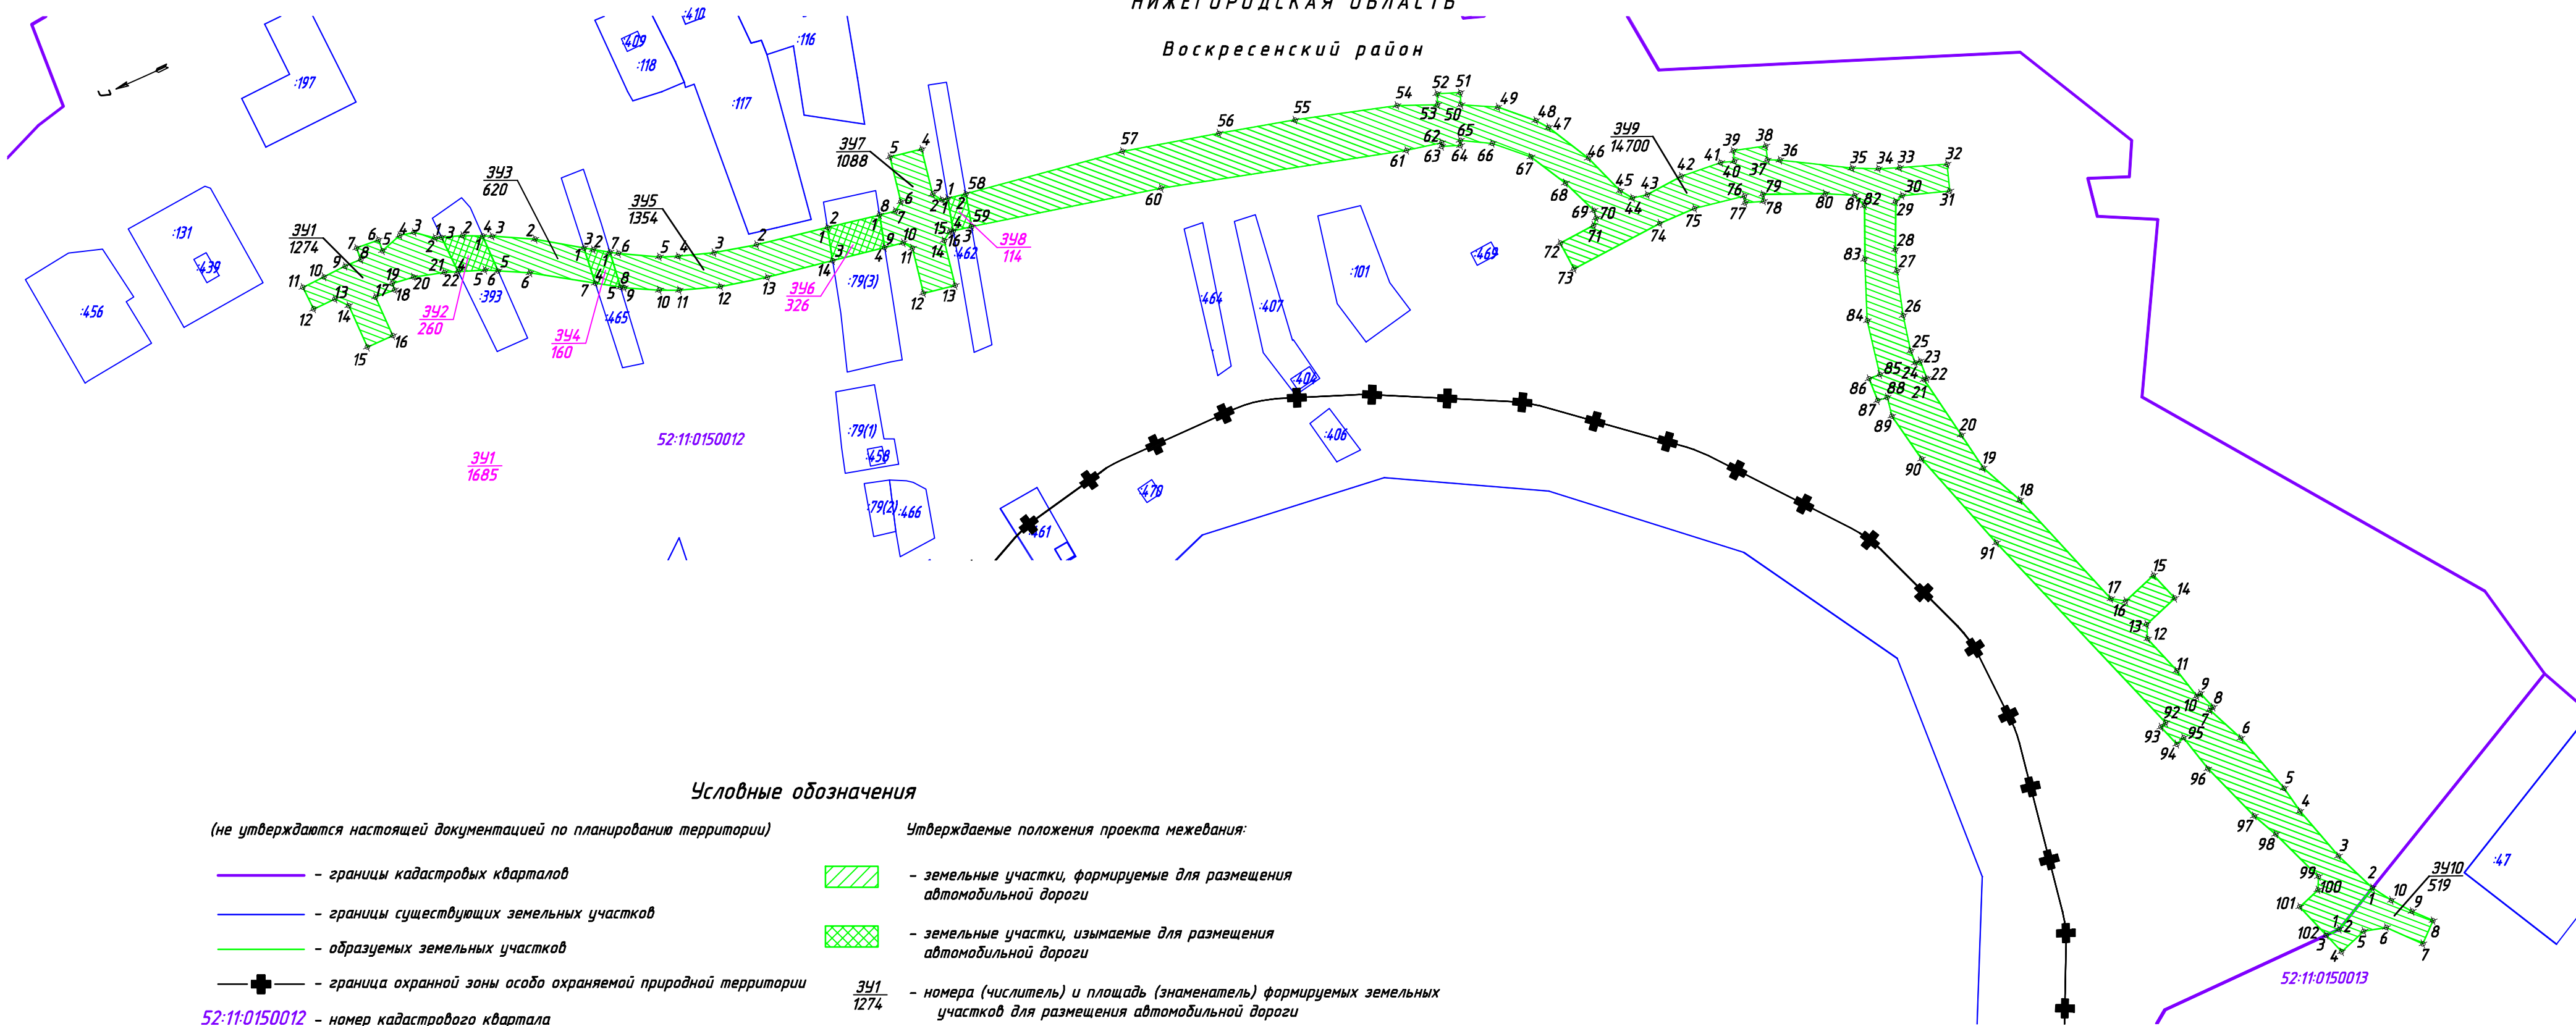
НИЖЕГОРОДСКАЯ ОБЛАСТЬ

Воскресенский район

Условные обозначения

(не утверждаются настоящей документацией по планированию территории)

– границы кадастровых кварталов

– границы существующих земельных участков

– образуемых земельных участков

– граница охранной зоны особо охраняемой природной территории

52:11:0150012 – номер кадастрового квартала

Утверждаемые положения проекта межевания:

– земельные участки, формируемые для размещения автомобильной дороги

– земельные участки, изымаемые для размещения автомобильной дороги

$\frac{ЗУ1}{1274}$ – номера (числитель) и площадь (знаменатель) формируемых земельных участков для размещения автомобильной дороги

:197 :131 :439 :456 :409 :118 :410 :116 :117 :393 :465 :79(3) :462 :464 :407 :101 :469 :404 :406 :79(1) :458 :79(2) :466 :461 :478 :47

$\frac{ЗУ1}{1274}$ $\frac{ЗУ2}{260}$ $\frac{ЗУ3}{620}$ $\frac{ЗУ4}{160}$ $\frac{ЗУ5}{1354}$ $\frac{ЗУ6}{326}$ $\frac{ЗУ7}{1088}$ $\frac{ЗУ8}{114}$ $\frac{ЗУ9}{14700}$ $\frac{ЗУ10}{519}$ $\frac{ЗУ1}{1685}$

52:11:0150012

52:11:0150013